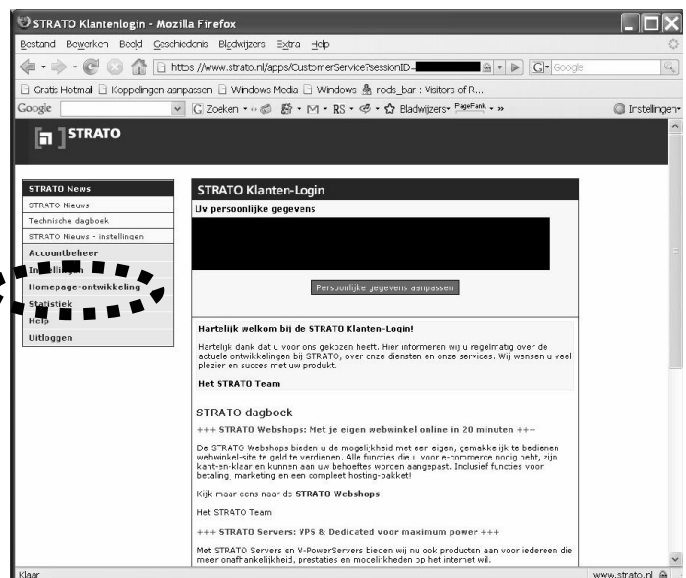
STRATO Klantenlogin - Mozilla Firefox

Bestand Bewerken Beeld Geschiedenis Bladwijzers Extra Help

https://www.strato.nl/apps/CustomerService?sessionID-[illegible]

Google

Gratis Hotmail Koppelingen aanpassen Windows Media Windows rods_bar : Visitors of R...

Google Zoeken • RS • Bladwijzers• PageRank • » Instellingen•

STRATO

STRATO News
STRATO Nieuws
Technische dagboek
STRATO Nieuws - instellingen
Accountbeheer
Instellingen
Homepage-ontwikkeling
Statistiek
Help
Uitloggen

STRATO Klanten-Login

Uw persoonlijke gegevens

Persoonlijke gegevens aanpassen

Hartelijk welkom bij de STRATO Klanten-Login!

Hartelijk dank dat u voor ons gekozen heeft. Hier informeren wij u regelmatig over de actuele ontwikkelingen bij STRATO, over onze diensten en onze services. Wij wensen u veel plezier en succes met uw produkt.

Het STRATO Team

STRATO dagboek

+++ STRATO Webshops: Met je eigen webwinkel online in 20 minuten +++

De STRATO Webshops bieden u de mogelijkheid met een eigen, gemakkelijk te bedienen webwinkel-site te geld te verdienen. Alle functies die u voor e-commerce nodig hebt, zijn kant-en-klaar en kunnen aan uw behoeftes worden aangepast. Inclusief functies voor betaling, marketing en een compleet hosting-pakket!

Kijk maar eens naar de STRATO Webshops

Het STRATO Team

+++ STRATO Servers: VPS & Dedicated voor maximum power +++

Met STRATO Servers en V-PowerServers bieden wij nu ook producten aan voor iedereen die meer onafhankelijkheid, prestaties en mogelijkheden op het internet wil.

Klaar

www.strato.nl